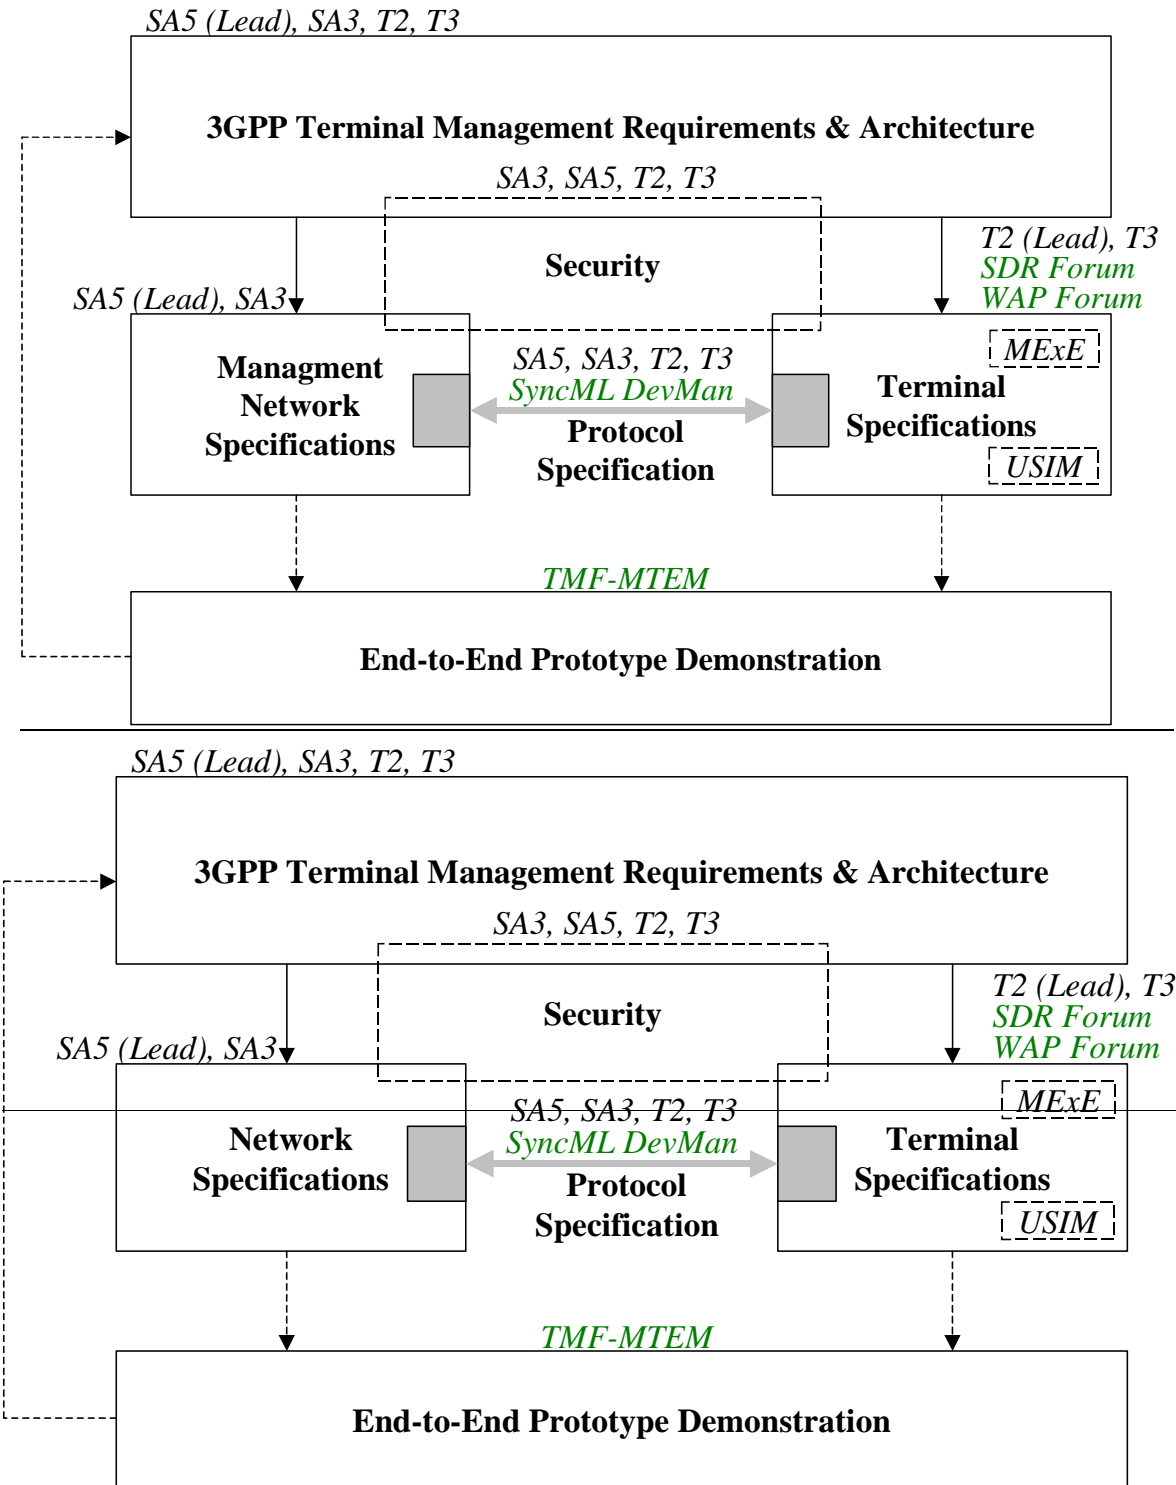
SA5 (Lead), SA3, T2, T3

3GPP Terminal Management Requirements & Architecture

SA3, SA5, T2, T3

Security

T2 (Lead), T3
SDR Forum
WAP Forum

SA5 (Lead), SA3

Managment Network Specifications

SA5, SA3, T2, T3
SyncML DevMan
Protocol Specification

MExE

Terminal Specifications

USIM

TMF-MTEM

End-to-End Prototype Demonstration

SA5 (Lead), SA3, T2, T3

3GPP Terminal Management Requirements & Architecture

SA3, SA5, T2, T3

Security

T2 (Lead), T3
SDR Forum
WAP Forum

SA5 (Lead), SA3

Network Specifications

SA5, SA3, T2, T3
SyncML DevMan
Protocol Specification

MExE

Terminal Specifications

USIM

TMF-MTEM

End-to-End Prototype Demonstration